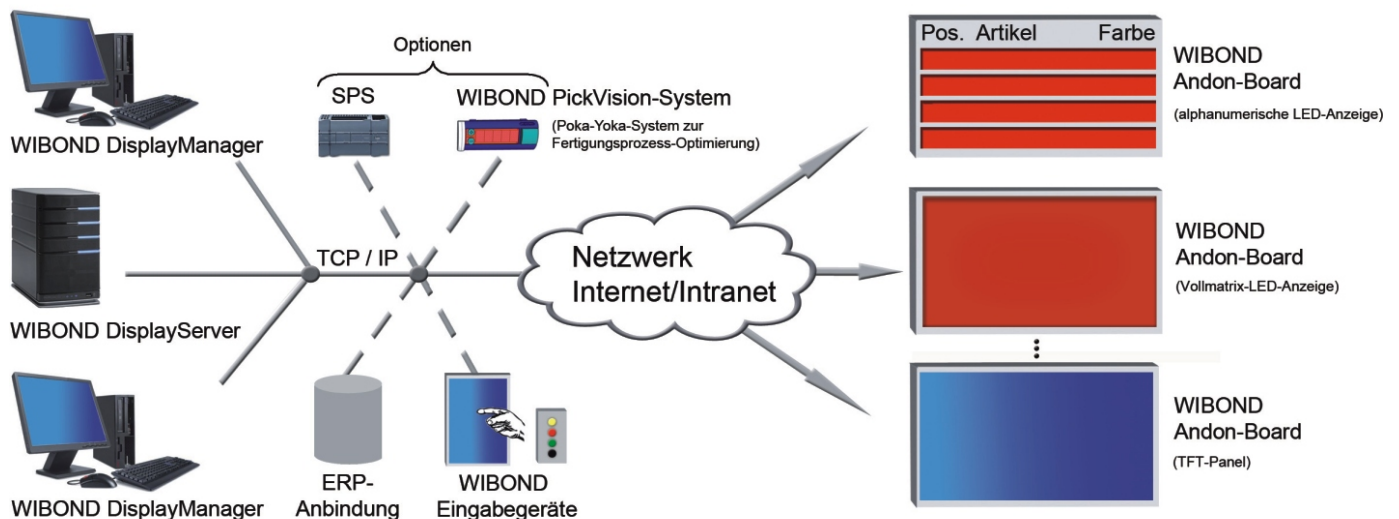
Optionen

SPS

WIBOND PickVision-System
(Poka-Yoka-System zur Fertigungsprozess-Optimierung)

WIBOND DisplayManager

TCP / IP

Netzwerk Internet/Intranet

WIBOND DisplayServer

WIBOND DisplayManager

ERP-Anbindung

WIBOND Eingabegeräte

| Pos. | Artikel | Farbe |
|---|---|---|

WIBOND Andon-Board
(alphanumerische LED-Anzeige)

WIBOND Andon-Board
(Vollmatrix-LED-Anzeige)

WIBOND Andon-Board
(TFT-Panel)